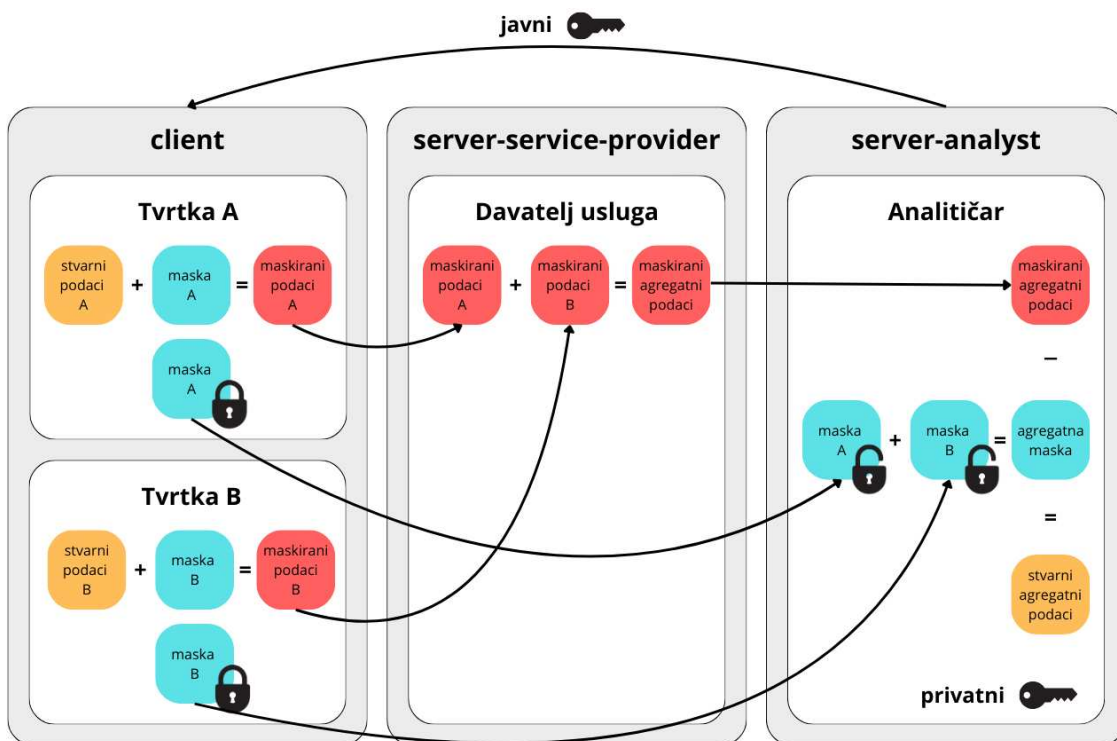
javni

client

Tvrtka A

stvarni podaci A + maska A = maskirani podaci A

maska A

Tvrtka B

stvarni podaci B + maska B = maskirani podaci B

maska B

server-service-provider

Davatelj usluga

maskirani podaci A + maskirani podaci B = maskirani agregatni podaci

server-analyst

Analitičar

maskirani agregatni podaci

−

maska A + maska B = agregatna maska

=

stvarni agregatni podaci

privatni